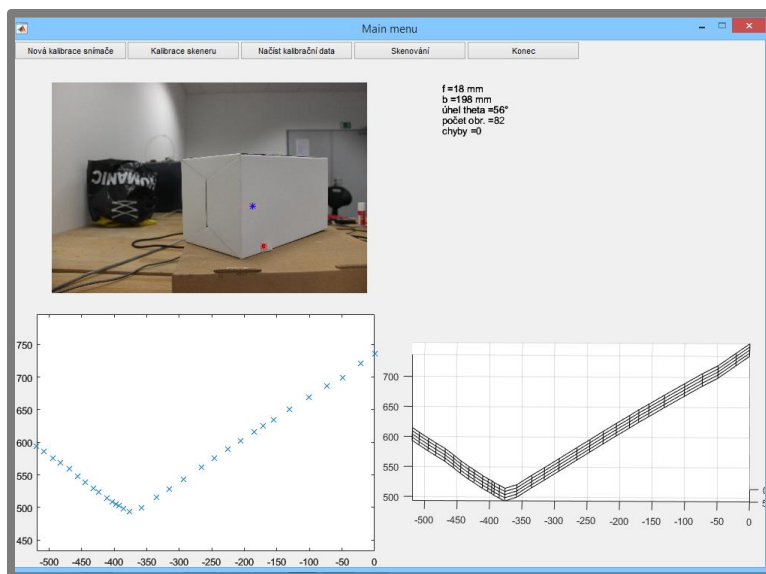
Main menu

Nová kalibrace snímače | Kalibrace skeneru | Načíst kalibrační data | Skenování | Konec

f =18 mm
b =198 mm
úhel theta =56°
počet obr. =82
chyby =0

MANIC

750
700
650
600
550
500
450
-500 -450 -400 -350 -300 -250 -200 -150 -100 -50 0

700
650
600
550
500
-500 -450 -400 -350 -300 -250 -200 -150 -100 -50 0